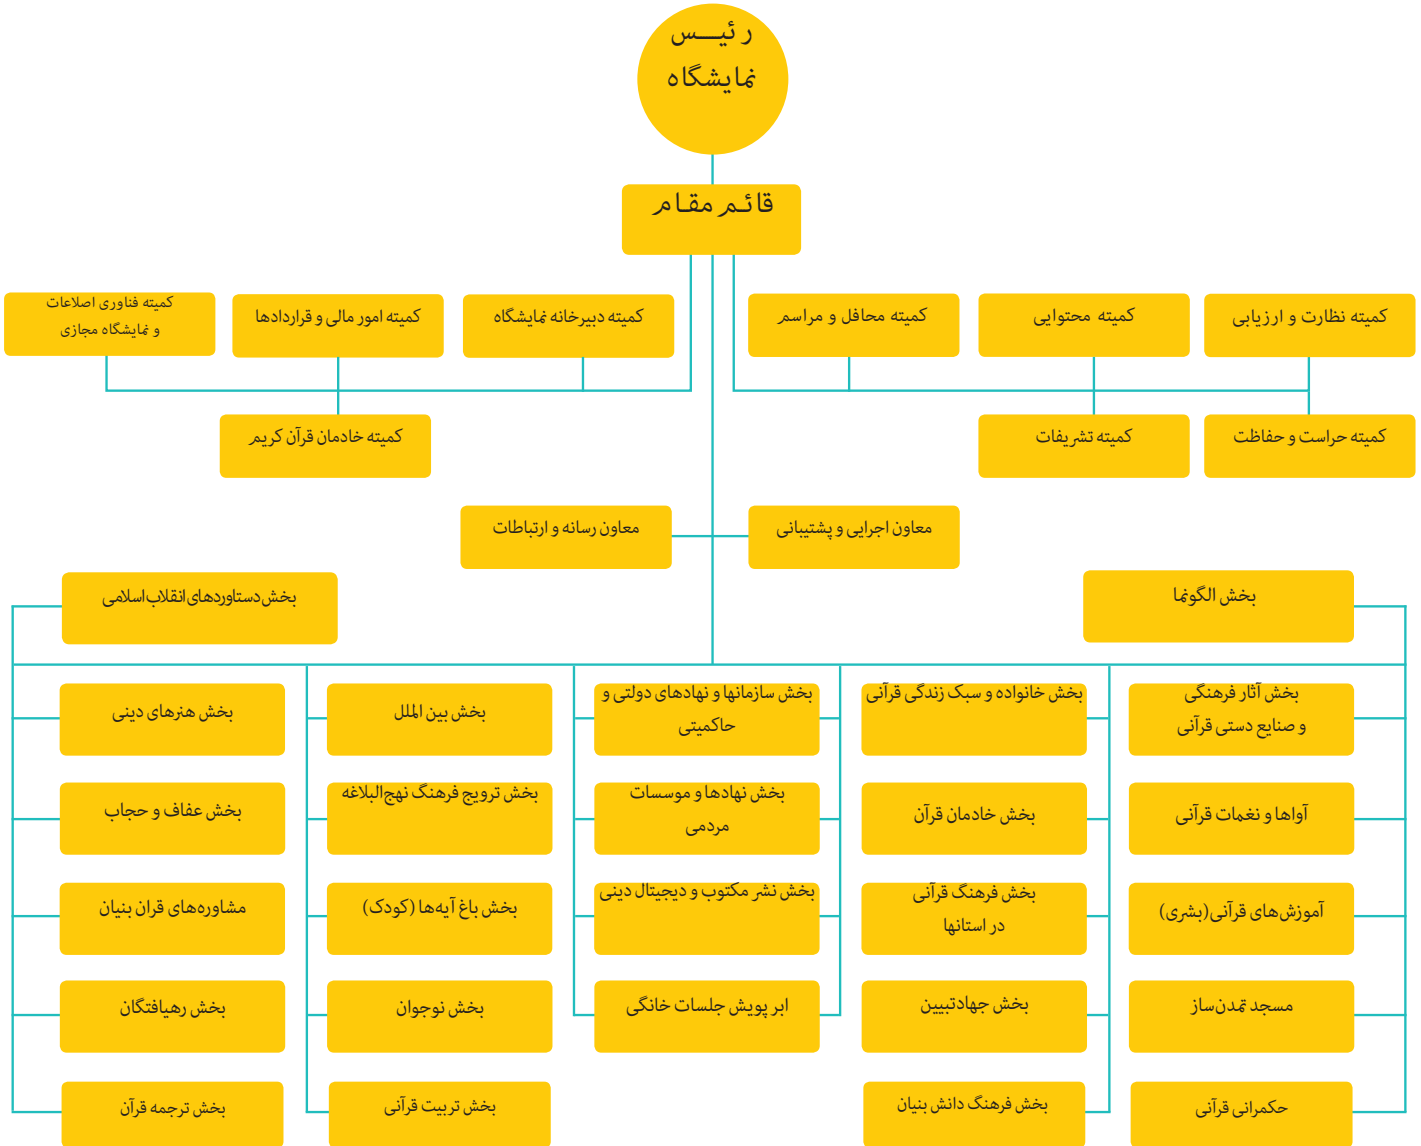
رئیـــس نمایشگاه

قائم مقام

کمیته نظارت و ارزیابی

کمیته محتوایی

کمیته محافل و مراسم

کمیته دبیرخانه نمایشگاه

کمیته امور مالی و قراردادها

کمیته فناوری اطلاعات و نمایشگاه مجازی

کمیته حراست و حفاظت

کمیته تشریفات

کمیته خادمان قرآن کریم

معاون اجرایی و پشتیبانی

معاون رسانه و ارتباطات

بخش الگونما

بخش دستاوردهای انقلاب اسلامی

بخش آثار فرهنگی و صنایع دستی قرآنی

بخش خانواده و سبک زندگی قرآنی

بخش سازمانها و نهادهای دولتی و حاکمیتی

بخش بین الملل

بخش هنرهای دینی

آواها و نغمات قرآنی

بخش خادمان قرآن

بخش نهادها و موسسات مردمی

بخش ترویج فرهنگ نهج البلاغه

بخش عفاف و حجاب

آموزش‌های قرآنی (بشری)

بخش فرهنگ قرآنی در استانها

بخش نشر مکتوب و دیجیتال دینی

بخش باغ آیه‌ها (کودک)

مشاوره‌های قران بنیان

مسجد تمدن‌ساز

بخش جهادتبیین

ابر پویش جلسات خانگی

بخش نوجوان

بخش رهیافتگان

حکمرانی قرآنی

بخش فرهنگ دانش بنیان

بخش تربیت قرآنی

بخش ترجمه قرآن